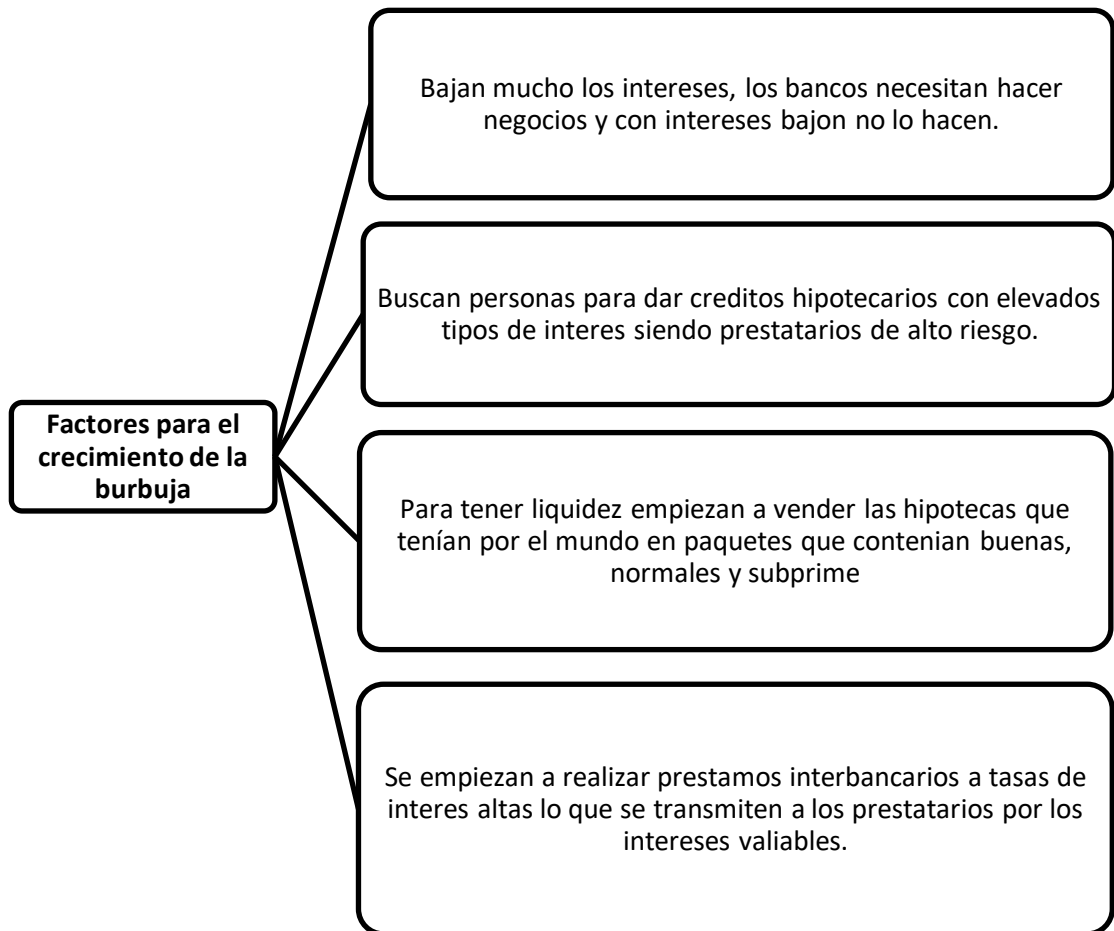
Factores para el crecimiento de la burbuja

Bajan mucho los intereses, los bancos necesitan hacer negocios y con intereses bajon no lo hacen.

Buscan personas para dar creditos hipotecarios con elevados tipos de interes siendo prestatarios de alto riesgo.

Para tener liquidez empiezan a vender las hipotecas que tenían por el mundo en paquetes que contenian buenas, normales y subprime

Se empiezan a realizar prestamos interbancarios a tasas de interes altas lo que se transmiten a los prestatarios por los intereses valiables.